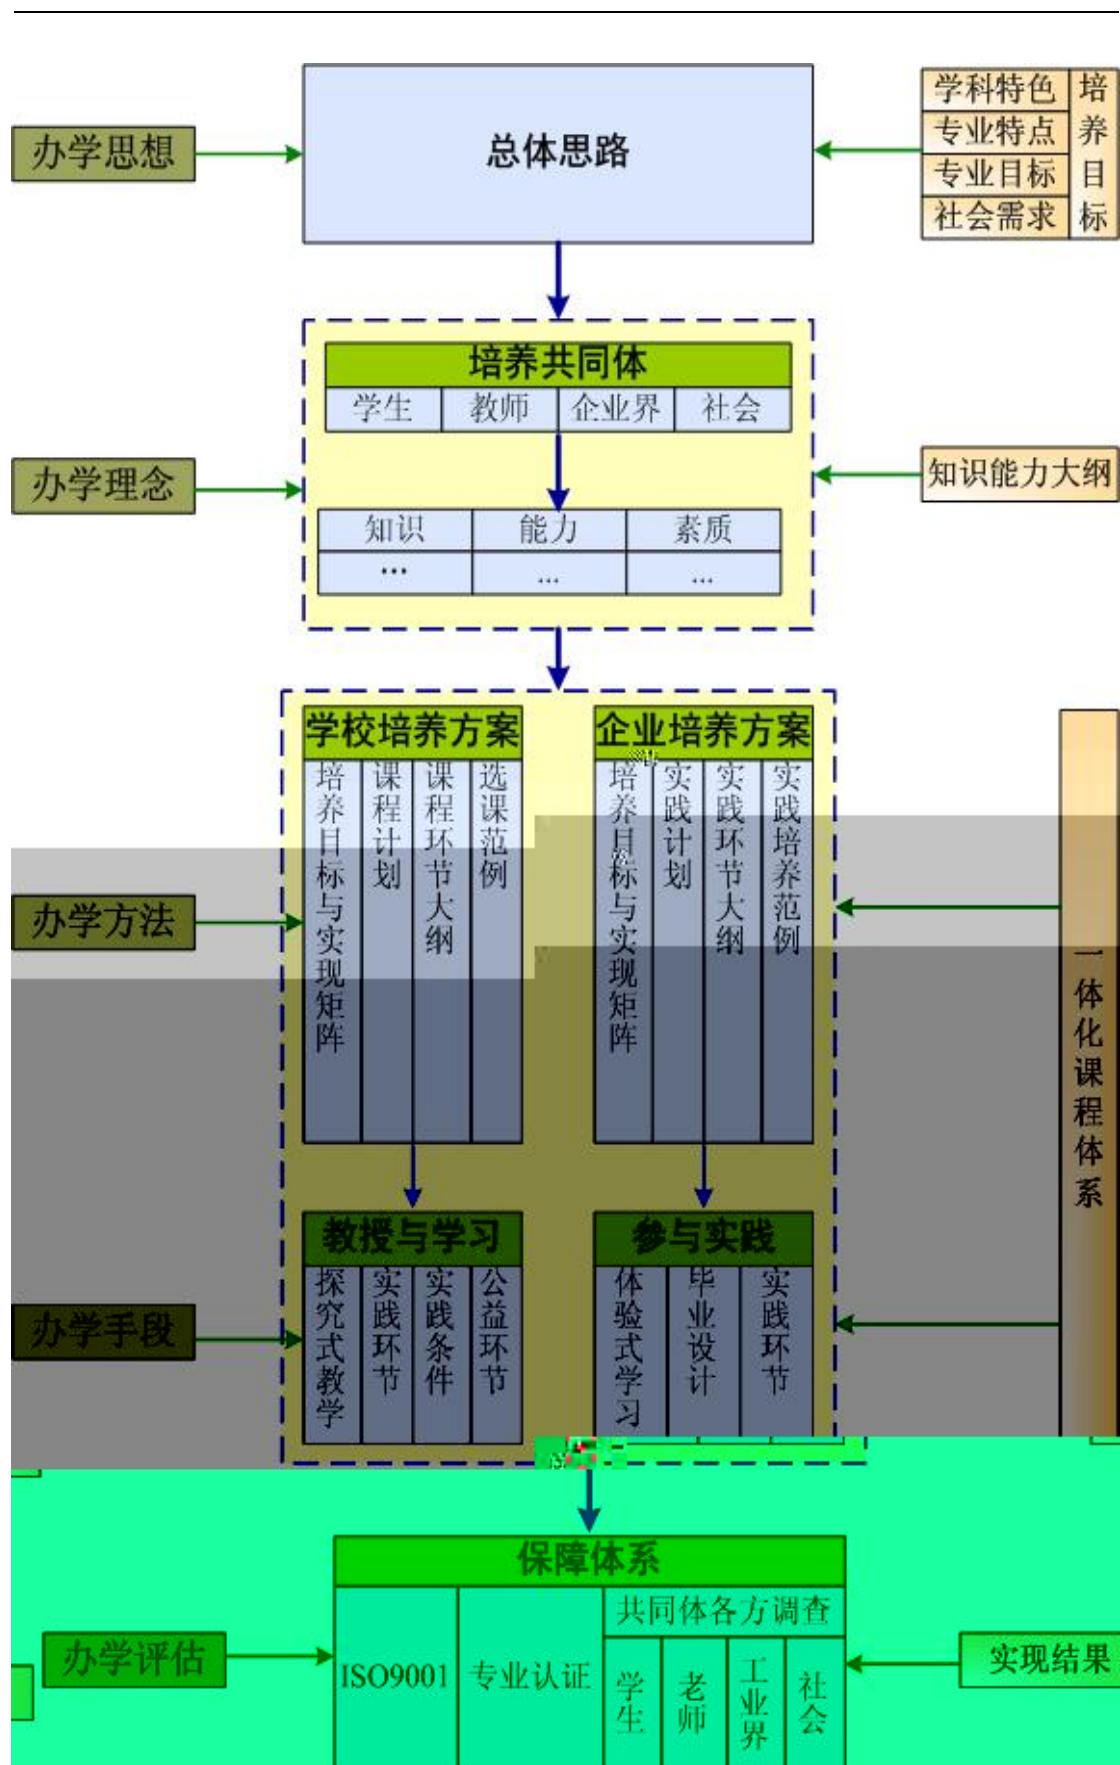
办学思想

总体思路

学科特色
专业特点
专业目标
社会需求

培养目标

培养共同体

| 学生 | 教师 | 企业界 | 社会 |
|---|---|---|---|

办学理念

知识能力大纲

| 知识 | 能力 | 素质 |
|---|---|---|
| … | … | … |

学校培养方案

培养目标与实现矩阵
课程计划
课程环节大纲
选课范例

企业培养方案

培养目标与实现矩阵
实践计划
实践环节大纲
实践培养范例

办学方法

一体化课程体系

教授与学习

探究式教学
实践环节
实践条件
公益环节

参与实践

体验式学习
毕业设计
实践环节

办学手段

保障体系

办学评估

ISO9001
专业认证
共同体各方调查
学生
老师
工业界
社会

实现结果